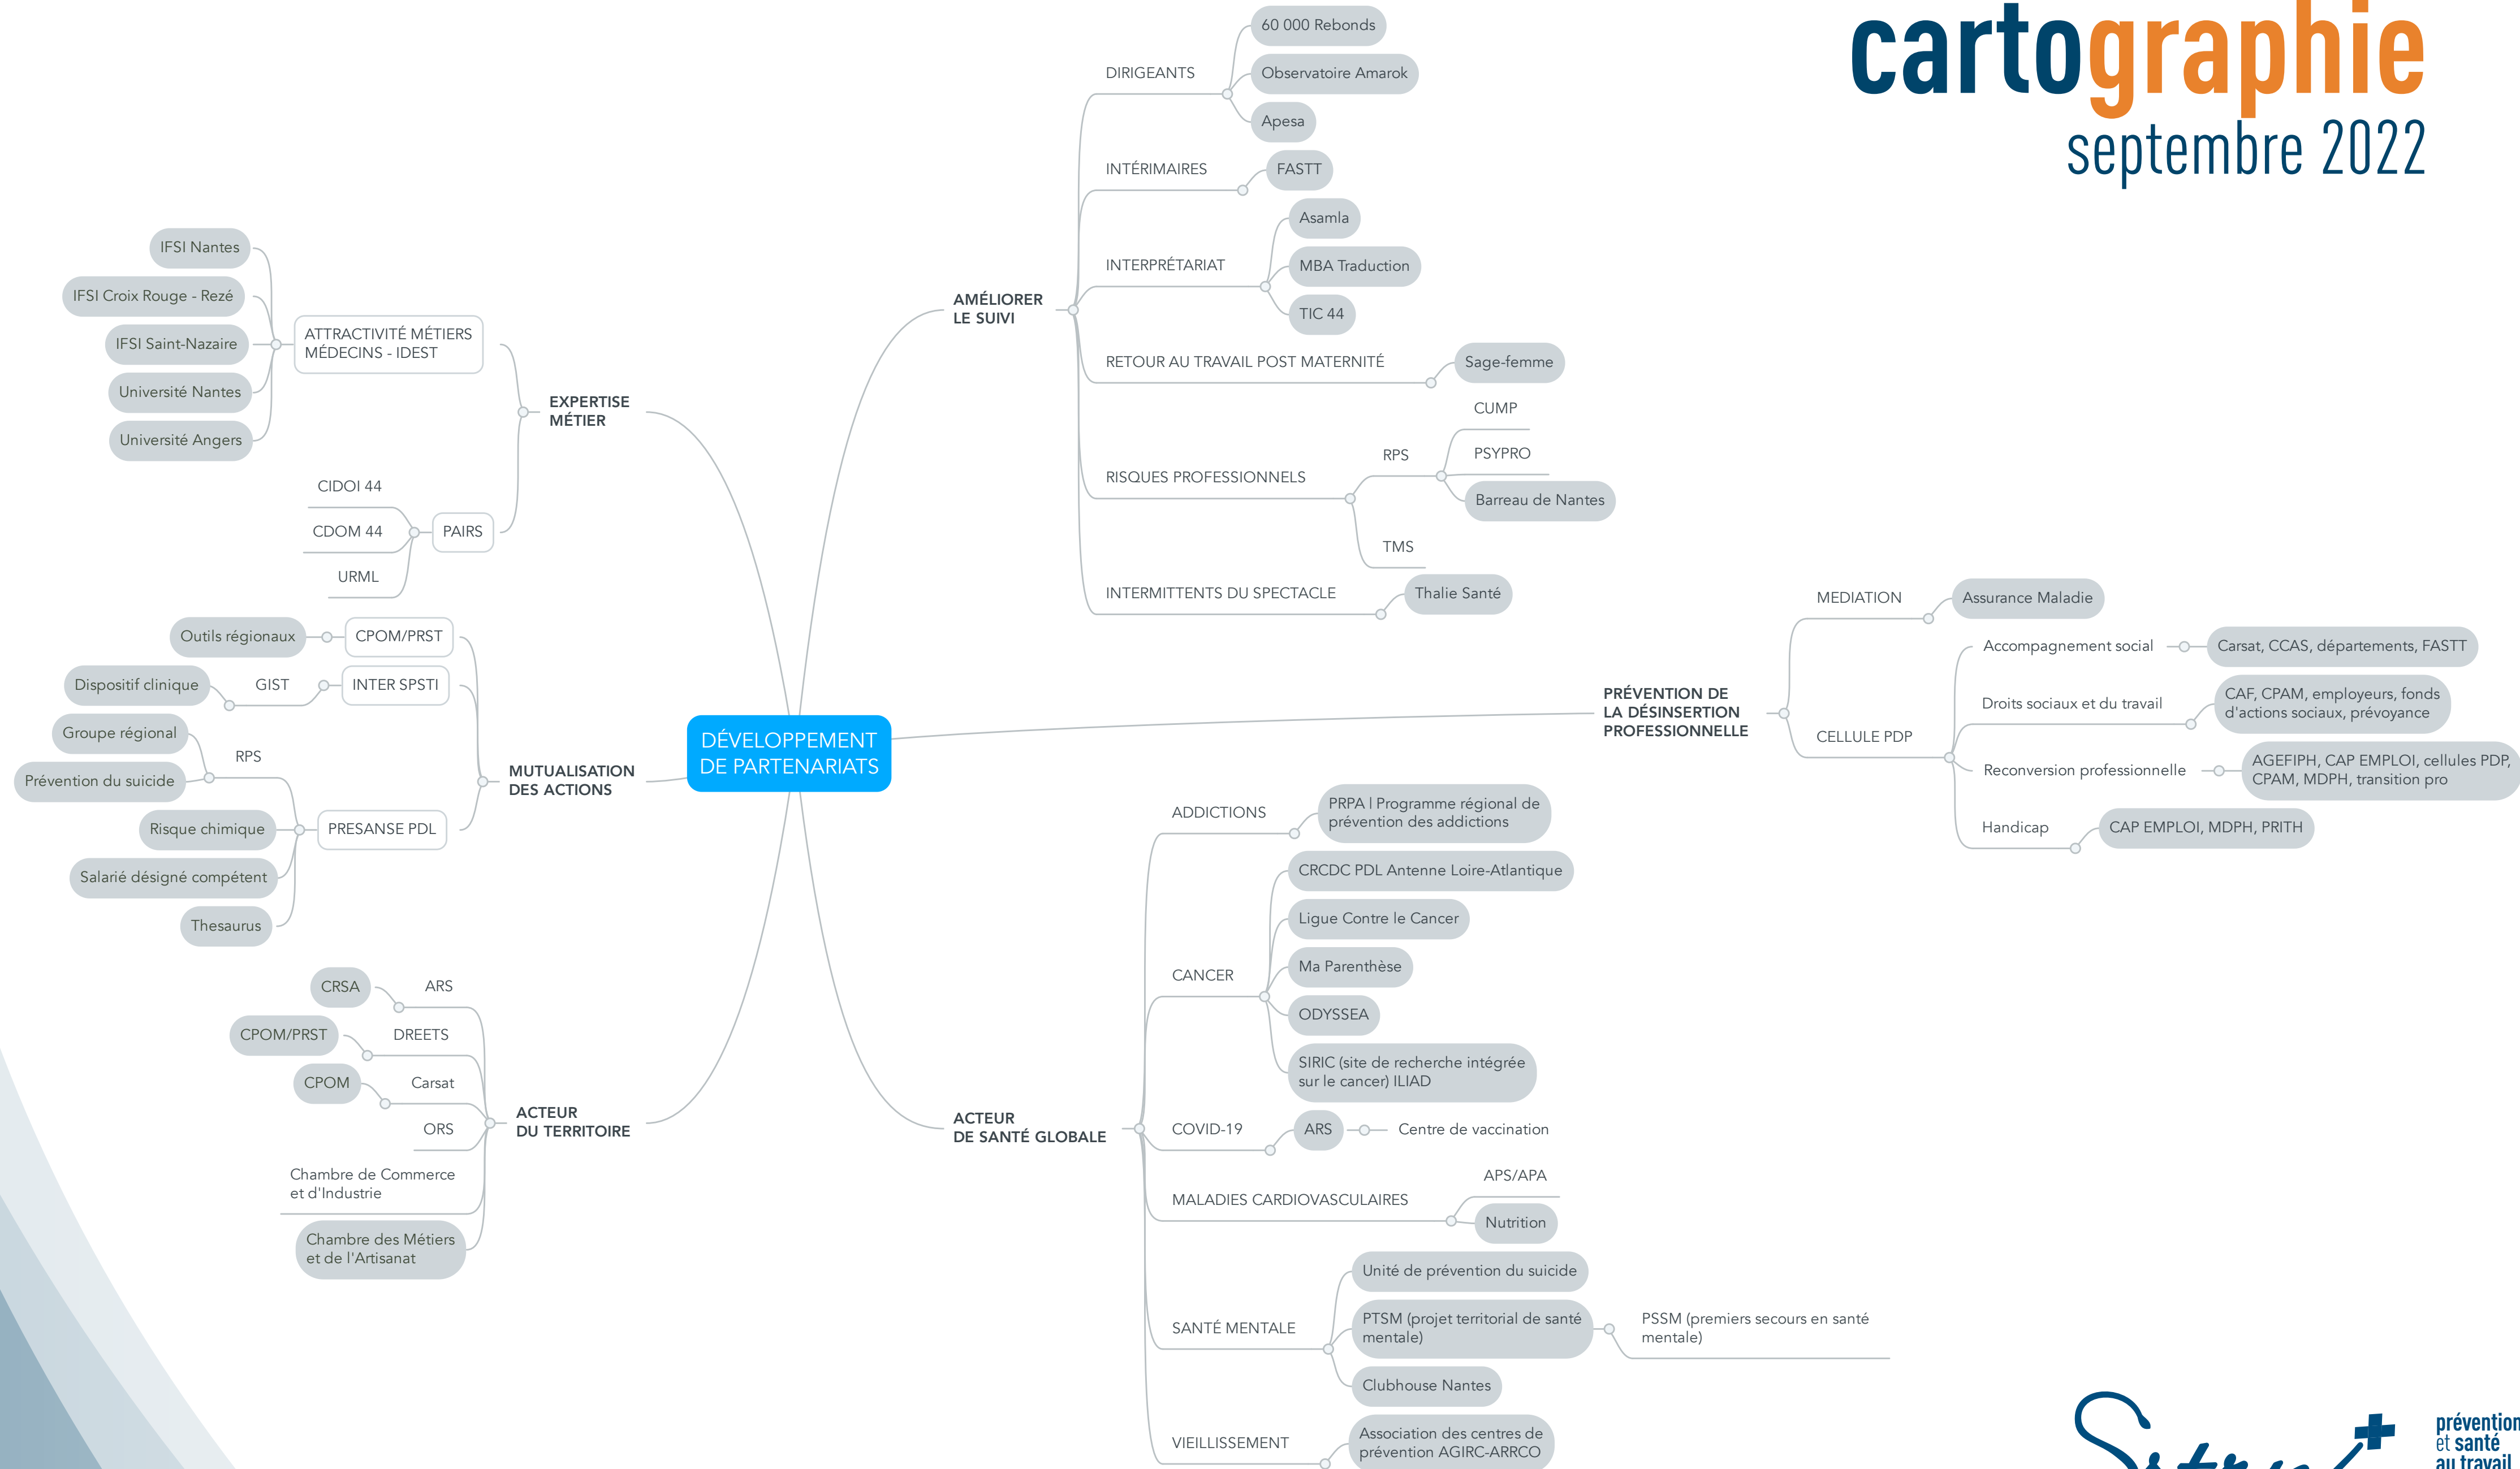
cartographie
septembre 2022

DÉVELOPPEMENT DE PARTENARIATS

AMÉLIORER LE SUIVI
DIRIGEANTS
60 000 Rebonds
Observatoire Amarok
Apesa
INTÉRIMAIRES
FASTT
INTERPRÉTARIAT
Asamla
MBA Traduction
TIC 44
RETOUR AU TRAVAIL POST MATERNITÉ
Sage-femme
RISQUES PROFESSIONNELS
RPS
CUMP
PSYPRO
Barreau de Nantes
TMS
INTERMITTENTS DU SPECTACLE
Thalie Santé

EXPERTISE MÉTIER
ATTRACTIVITÉ MÉTIERS MÉDECINS - IDEST
IFSI Nantes
IFSI Croix Rouge - Rezé
IFSI Saint-Nazaire
Université Nantes
Université Angers
PAIRS
CIDOI 44
CDOM 44
URML

MUTUALISATION DES ACTIONS
CPOM/PRST
Outils régionaux
INTER SPSTI
GIST
Dispositif clinique
PRESANSE PDL
RPS
Groupe régional
Prévention du suicide
Risque chimique
Salarié désigné compétent
Thesaurus

ACTEUR DU TERRITOIRE
ARS
CRSA
DREETS
CPOM/PRST
Carsat
CPOM
ORS
Chambre de Commerce et d'Industrie
Chambre des Métiers et de l'Artisanat

PRÉVENTION DE LA DÉSINSERTION PROFESSIONNELLE
MEDIATION
Assurance Maladie
CELLULE PDP
Accompagnement social
Carsat, CCAS, départements, FASTT
Droits sociaux et du travail
CAF, CPAM, employeurs, fonds d'actions sociaux, prévoyance
Reconversion professionnelle
AGEFIPH, CAP EMPLOI, cellules PDP, CPAM, MDPH, transition pro
Handicap
CAP EMPLOI, MDPH, PRITH

ACTEUR DE SANTÉ GLOBALE
ADDICTIONS
PRPA | Programme régional de prévention des addictions
CANCER
CRCDC PDL Antenne Loire-Atlantique
Ligue Contre le Cancer
Ma Parenthèse
ODYSSEA
SIRIC (site de recherche intégrée sur le cancer) ILIAD
COVID-19
ARS
Centre de vaccination
MALADIES CARDIOVASCULAIRES
APS/APA
Nutrition
SANTÉ MENTALE
Unité de prévention du suicide
PTSM (projet territorial de santé mentale)
PSSM (premiers secours en santé mentale)
Clubhouse Nantes
VIEILLISSEMENT
Association des centres de prévention AGIRC-ARRCO

prévention et santé au travail